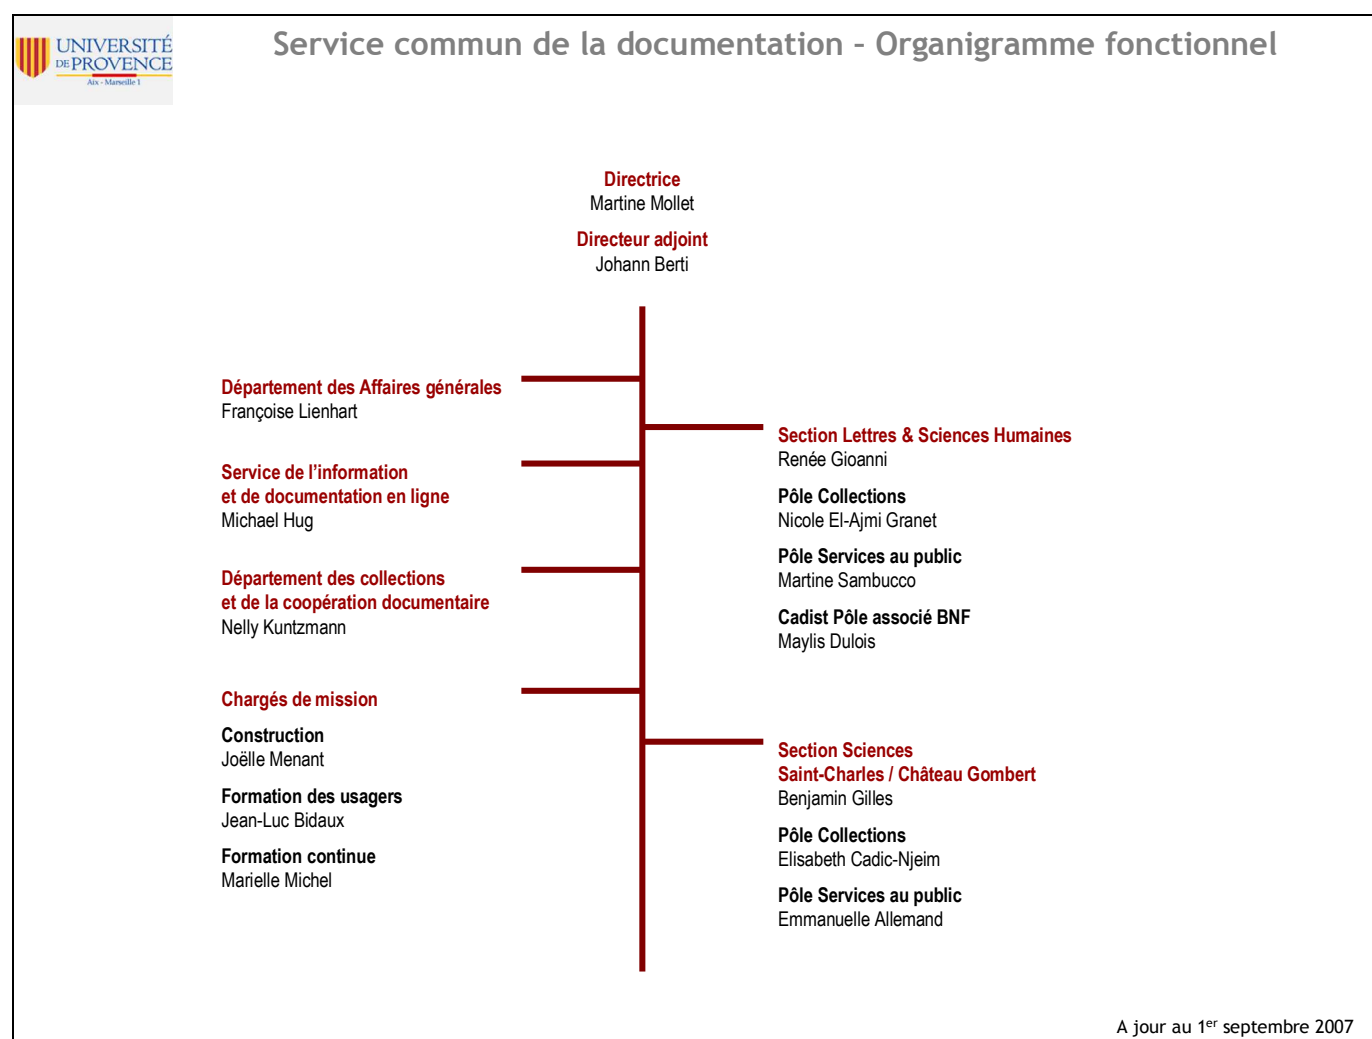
UNIVERSITÉ DE PROVENCE
Aix - Marseille I

Service commun de la documentation – Organigramme fonctionnel

Directrice
Martine Mollet

Directeur adjoint
Johann Berti

Département des Affaires générales
Françoise Lienhart

Service de l'information
et de documentation en ligne
Michael Hug

Département des collections
et de la coopération documentaire
Nelly Kuntzmann

Chargés de mission

Construction
Joëlle Menant

Formation des usagers
Jean-Luc Bidaux

Formation continue
Marielle Michel

Section Lettres & Sciences Humaines
Renée Gioanni

Pôle Collections
Nicole El-Ajmi Granet

Pôle Services au public
Martine Sambucco

Cadist Pôle associé BNF
Maylis Dulois

Section Sciences
Saint-Charles / Château Gombert
Benjamin Gilles

Pôle Collections
Elisabeth Cadic-Njeim

Pôle Services au public
Emmanuelle Allemand

A jour au 1$^{er}$ septembre 2007